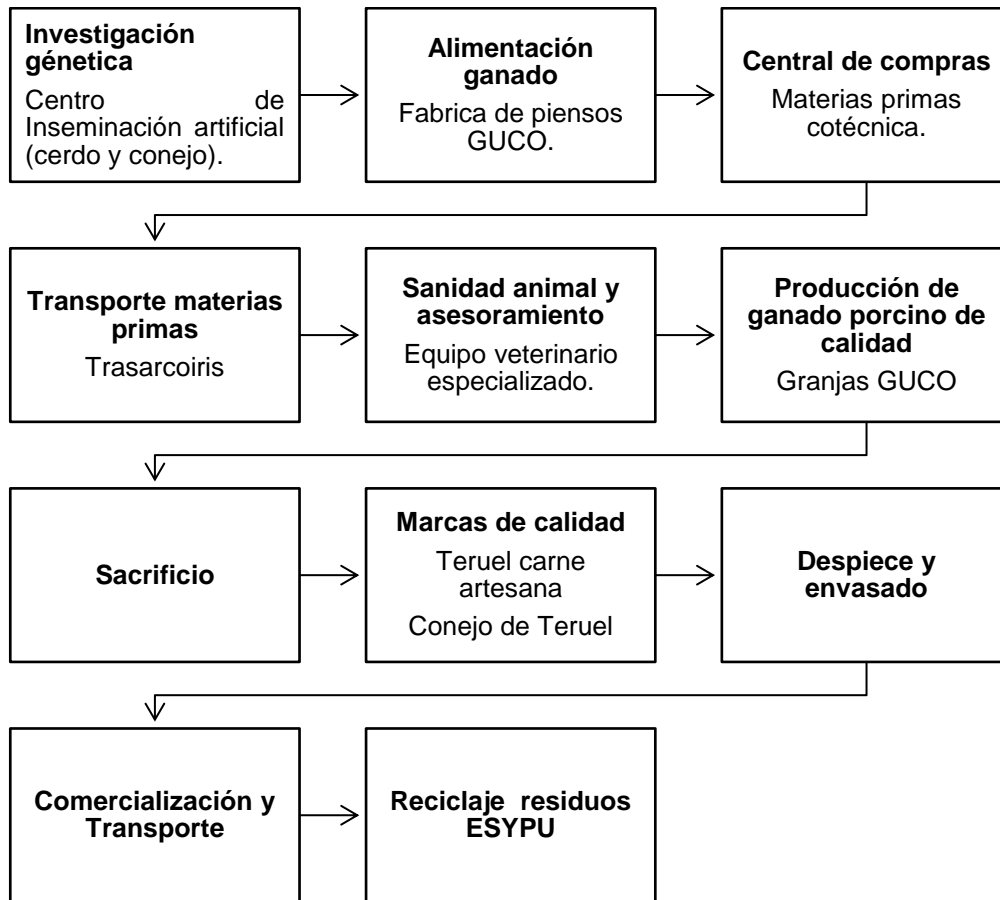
Investigación génetica
Centro de Inseminación artificial (cerdo y conejo).

Alimentación ganado
Fabrica de piensos GUCO.

Central de compras
Materias primas cotécnica.

Transporte materias primas
Trasarcoiris

Sanidad animal y asesoramiento
Equipo veterinario especializado.

Producción de ganado porcino de calidad
Granjas GUCO

Sacrificio

Marcas de calidad
Teruel carne artesana
Conejo de Teruel

Despiece y envasado

Comercialización y Transporte

Reciclaje residuos ESYPU